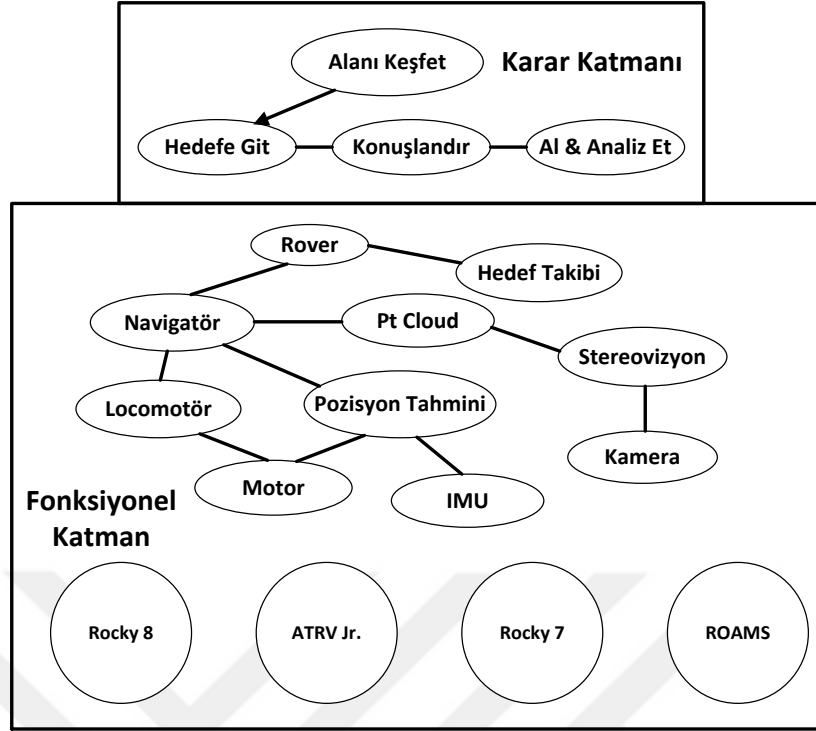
Alanı Keşfet

Karar Katmanı

Hedefe Git

Konuşlandır

Al & Analiz Et

Rover

Hedef Takibi

Navigatör

Pt Cloud

Stereovizyon

Locomotör

Pozisyon Tahmini

Kamera

Motor

IMU

Fonksiyonel Katman

Rocky 8

ATRV Jr.

Rocky 7

ROAMS